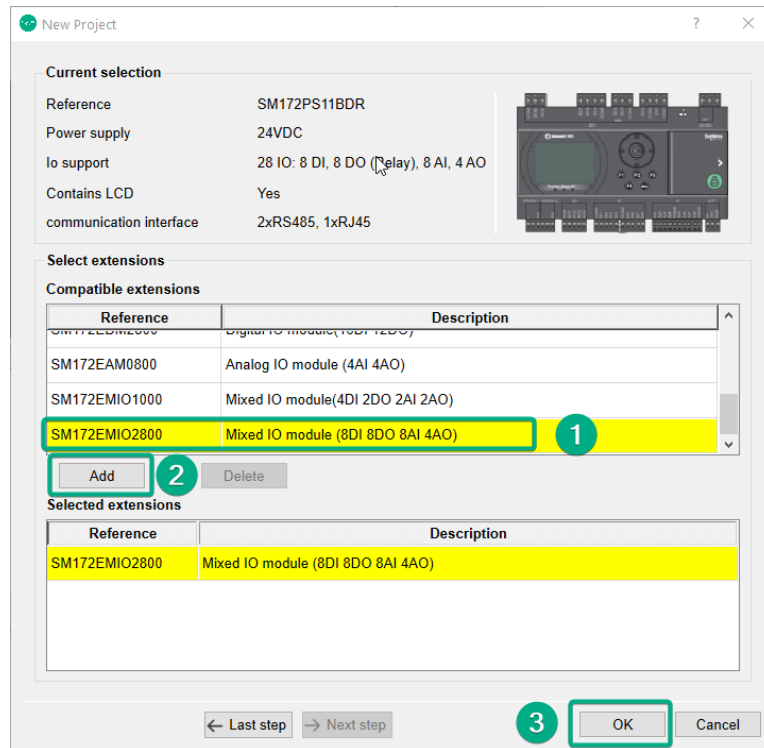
New Project ? ×

Current selection

Reference SM172PS11BDR
Power supply 24VDC
Io support 28 IO: 8 DI, 8 DO (Relay), 8 AI, 4 AO
Contains LCD Yes
communication interface 2xRS485, 1xRJ45

Select extensions

Compatible extensions

| Reference | Description |
|---|---|
| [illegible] | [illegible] |
| SM172EAM0800 | Analog IO module (4AI 4AO) |
| SM172EMIO1000 | Mixed IO module(4DI 2DO 2AI 2AO) |
| SM172EMIO2800 | Mixed IO module (8DI 8DO 8AI 4AO) |

1

Add 2 Delete

Selected extensions

| Reference | Description |
|---|---|
| SM172EMIO2800 | Mixed IO module (8DI 8DO 8AI 4AO) |

Last step Next step 3 OK Cancel